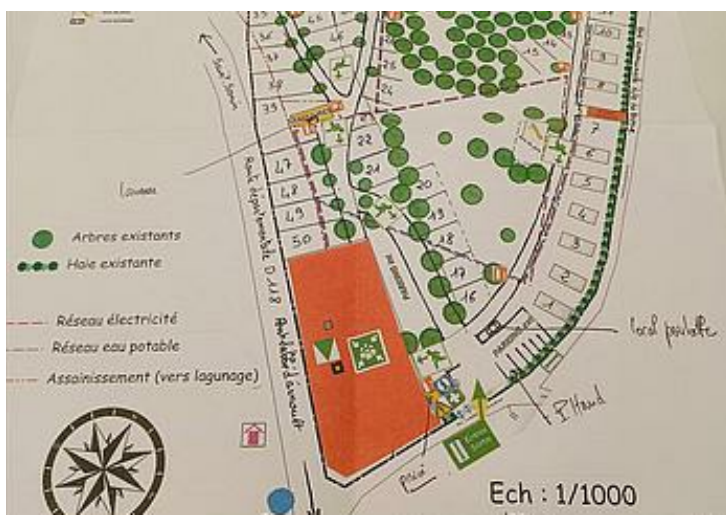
Saint Jean

Louvain

Arbres existants
Haie existante

Réseau électricité
Réseau eau potable
Assainissement (vers lagunage)

Route départementale D 118

35
36
46
34
26
25
15
20
39
22
7
47
24
6
48
23
21
5
49
20
4
50
19
3
18
17
2
16
1

local poubelle

P Haut

Ech : 1/1000